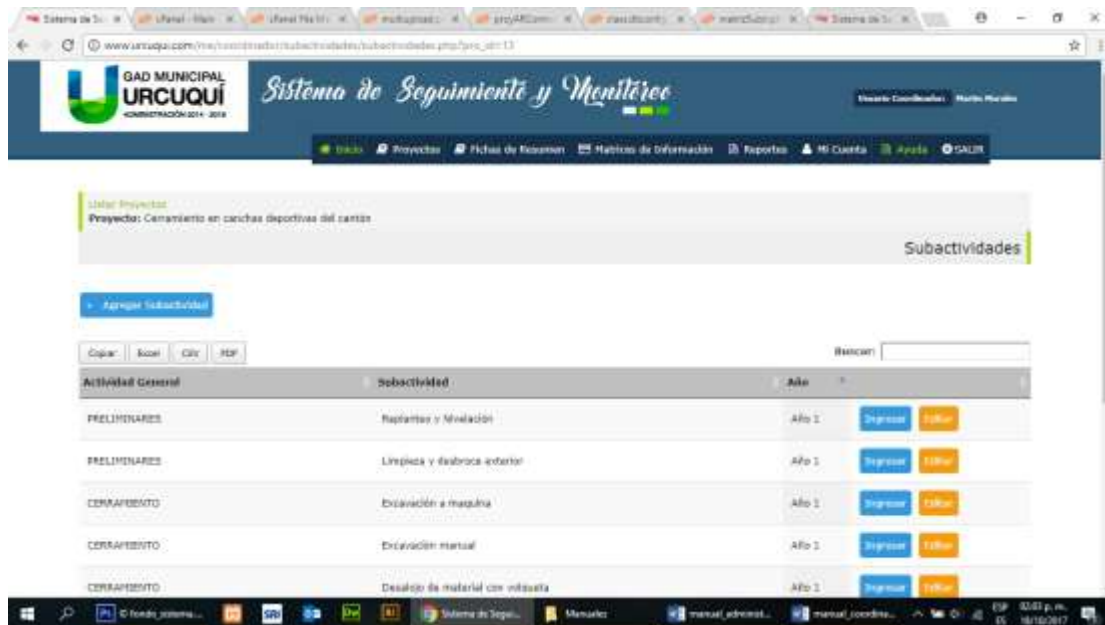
Sistema de S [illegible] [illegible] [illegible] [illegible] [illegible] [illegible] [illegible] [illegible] Sistema de S

www.urcuqui.com/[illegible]

GAD MUNICIPAL
URCUQUÍ
ADMINISTRACIÓN 2014 - 2019

Sistema de Seguimiento y Monitoreo

Usuario Coordinador: Martin Morales

Inicio Proyectos Fichas de Resumen Matrices de Información Reportes Mi Cuenta Ayuda SALIR

Listar Proyectos
Proyecto: Cerramiento en canchas deportivas del cantón

Subactividades

+ Agregar Subactividad

Copiar Excel CSV PDF

Buscar:

| Actividad General | Subactividad | Año | |
|---|---|---|---|
| PRELIMINARES | Replanteo y Nivelación | Año 1 | Ingresar Editar |
| PRELIMINARES | Limpieza y desbroce exterior | Año 1 | Ingresar Editar |
| CERRAMIENTO | Excavación a maquina | Año 1 | Ingresar Editar |
| CERRAMIENTO | Excavación manual | Año 1 | Ingresar Editar |
| CERRAMIENTO | Desalojo de material con volqueta | Año 1 | Ingresar Editar |

Sistema de Segui... Manuales manual_administ... manual_coordina... ESP ES 02:03 p.m. 18/10/2017